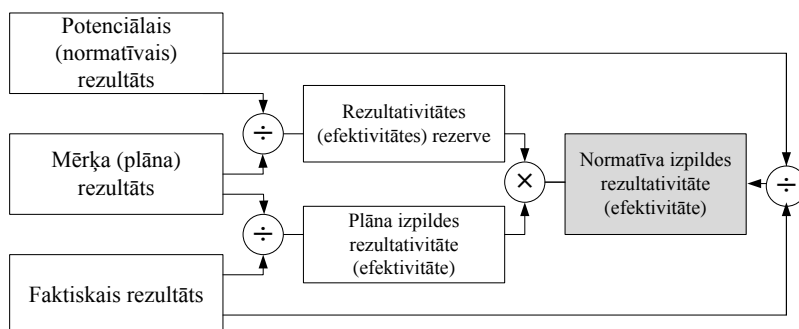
Potenciālais (normatīvais) rezultāts

Mērķa (plāna) rezultāts

Faktiskais rezultāts

$\div$

$\div$

Rezultativitātes (efektivitātes) rezerve

Plāna izpildes rezultativitāte (efektivitāte)

$\times$

Normatīva izpildes rezultativitāte (efektivitāte)

$\div$